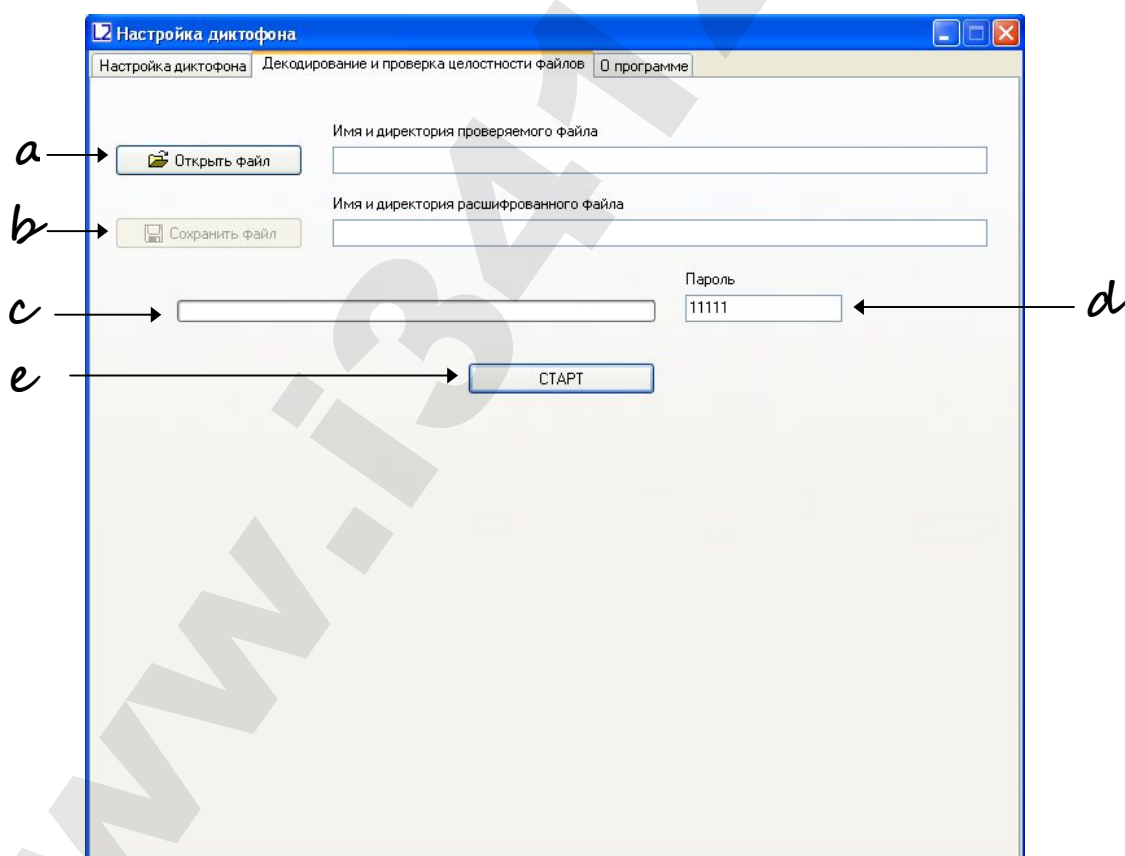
Настройка диктофона

Настройка диктофона | Декодирование и проверка целостности файлов | О программе

Имя и директория проверяемого файла

a

Открыть файл

Имя и директория расшифрованного файла

b

Сохранить файл

Пароль

c

11111

d

e

СТАРТ

www.i3